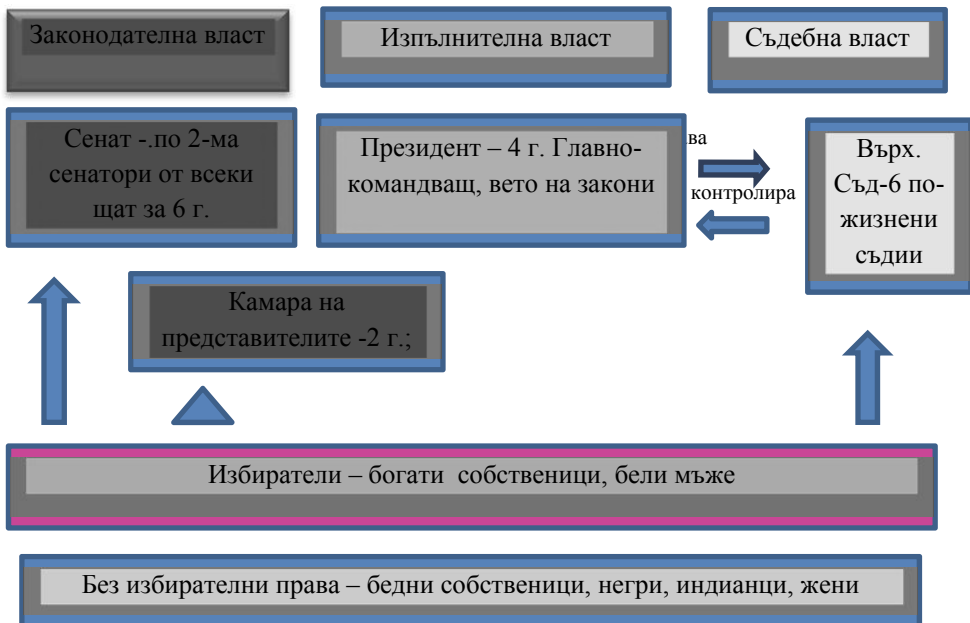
Законодателна власт

Изпълнителна власт

Съдебна власт

Сенат -.по 2-ма сенатори от всеки щат за 6 г.

Президент – 4 г. Главнокомандващ, вето на закони

ва

контролира

Върх. Съд-6 пожизнени съдии

Камара на представителите -2 г.;

Избиратели – богати собственици, бели мъже

Без избирателни права – бедни собственици, негри, индианци, жени